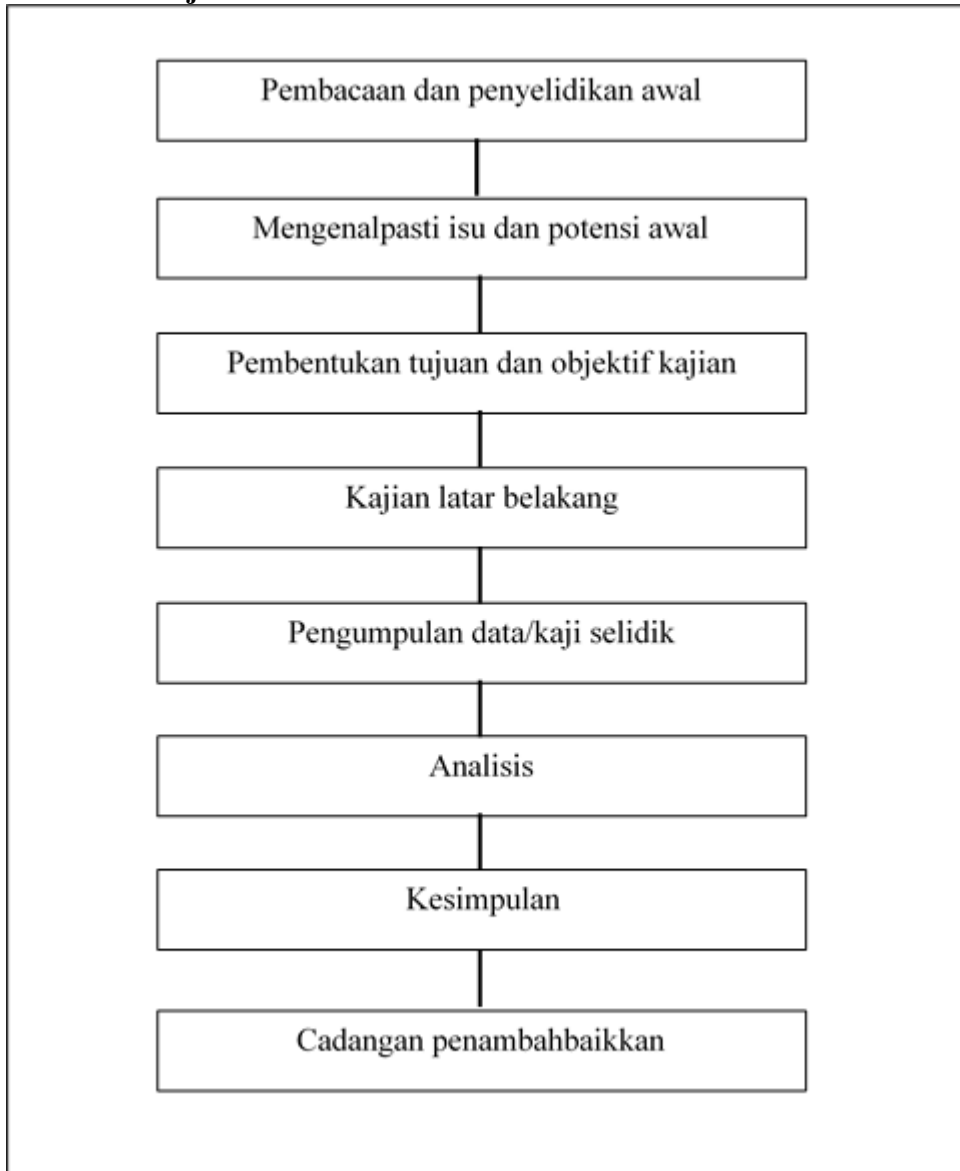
Pembacaan dan penyelidikan awal

Mengenalpasti isu dan potensi awal

Pembentukan tujuan dan objektif kajian

Kajian latar belakang

Pengumpulan data/kaji selidik

Analisis

Kesimpulan

Cadangan penambahbaikkan